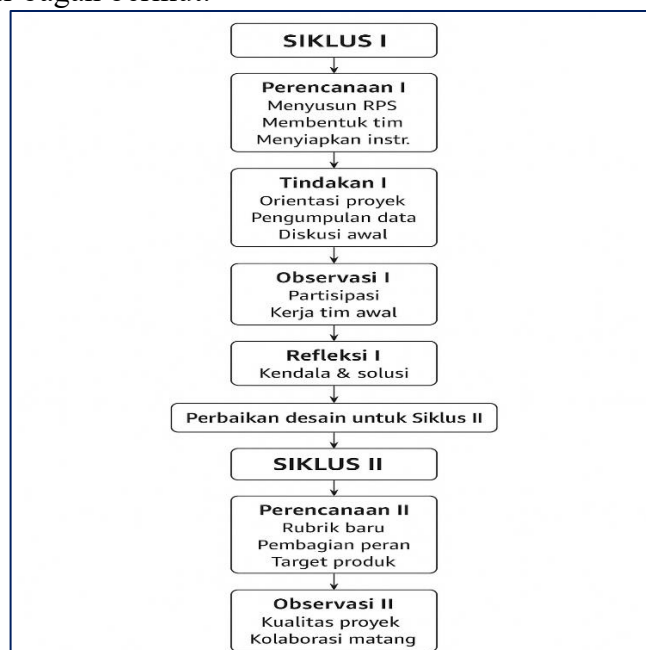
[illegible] bagan berikut:

SIKLUS I

Perencanaan I
Menyusun RPS
Membentuk tim
Menyiapkan instr.

Tindakan I
Orientasi proyek
Pengumpulan data
Diskusi awal

Observasi I
Partisipasi
Kerja tim awal

Refleksi I
Kendala & solusi

Perbaikan desain untuk Siklus II

SIKLUS II

Perencanaan II
Rubrik baru
Pembagian peran
Target produk

Observasi II
Kualitas proyek
Kolaborasi matang